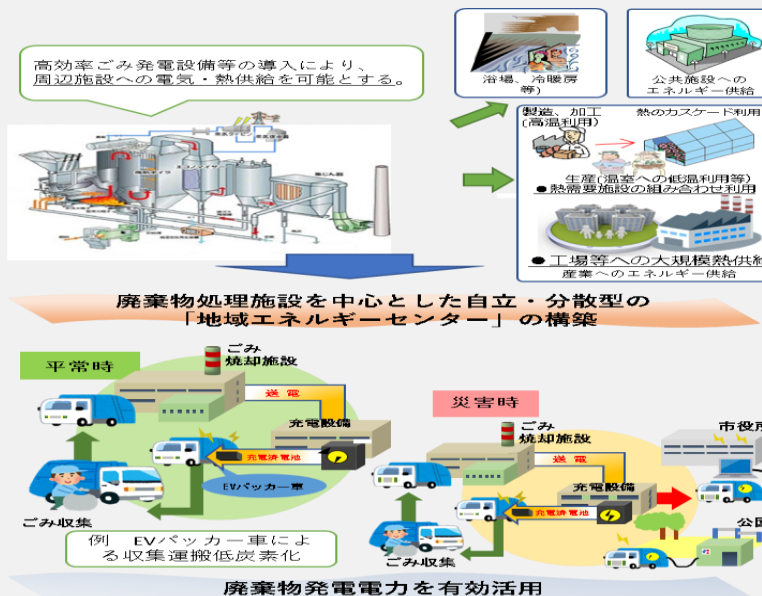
高効率ごみ発電設備等の導入により、周辺施設への電気・熱供給を可能とする。

浴場、冷暖房等

公共施設へのエネルギー供給

製造、加工（高温利用）

熱のカスケード利用

生産（温室への低温利用等）

● 熱需要施設の組み合わせ利用

● 工場等への大規模熱供給

産業へのエネルギー供給

廃棄物処理施設を中心とした自立・分散型の「地域エネルギーセンター」の構築

平常時

ごみ焼却施設

送電

発電設備

充電済電池

EVパッカー車

ごみ収集

例　EVパッカー車による収集運搬低炭素化

災害時

ごみ焼却施設

送電

発電設備

充電済電池

ごみ収集

市役所

公園

廃棄物発電電力を有効活用